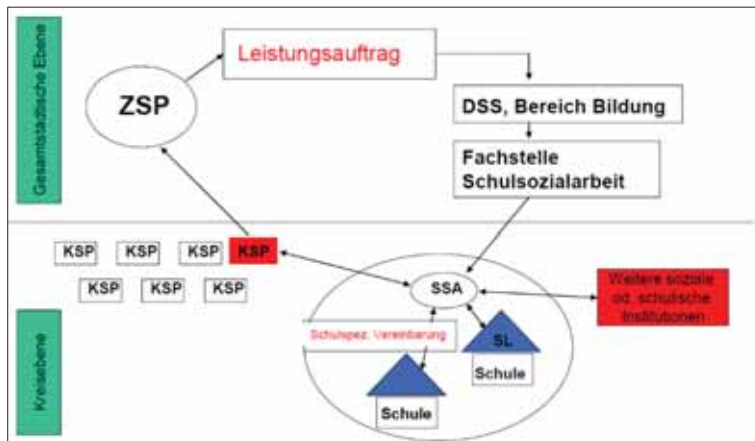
Gesamtstädtische Ebene

ZSP

Leistungsauftrag

DSS, Bereich Bildung

Fachstelle Schulsozialarbeit

KSP KSP KSP KSP
KSP KSP KSP

SSA

Weitere soziale od. schulische Institutionen

Schulspez. Vereinbarung

SL

Schule

Schule

Kreisebene